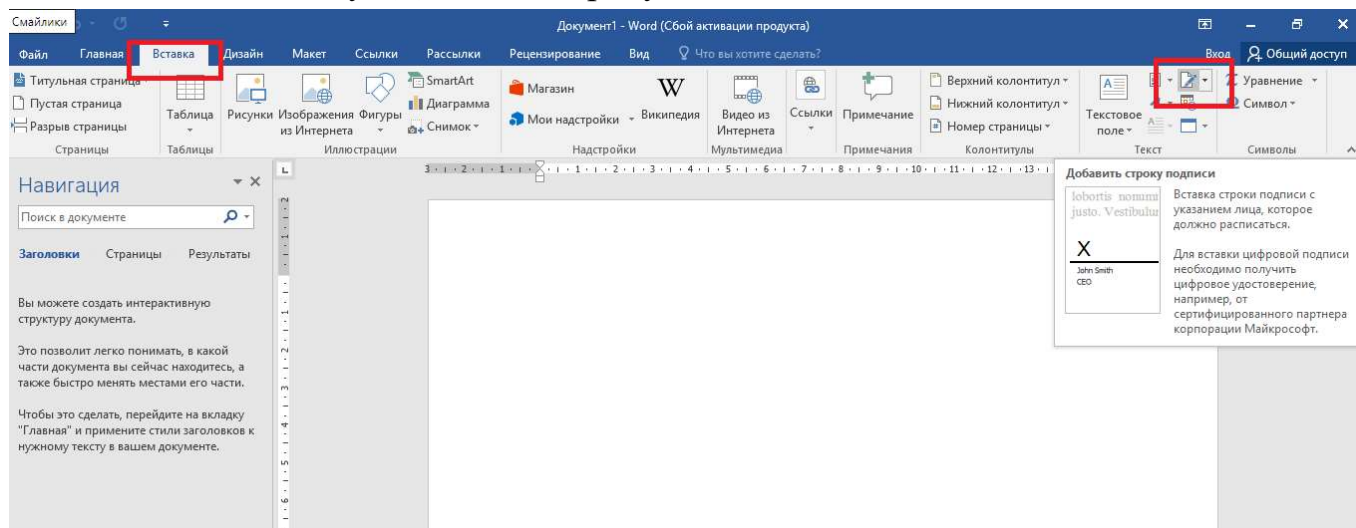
Смайлики

Документ1 - Word (Сбой активации продукта)

Файл Главная Вставка Дизайн Макет Ссылки Рассылки Рецензирование Вид Что вы хотите сделать? Вход Общий доступ

Титульная страница
Пустая страница
Разрыв страницы
Страницы

Таблица
Таблицы

Рисунки Изображения из Интернета Фигуры SmartArt Диаграмма Снимок
Иллюстрации

Магазин Мои надстройки Википедия
Надстройки

Видео из Интернета
Мультимедиа

Ссылки

Примечание
Примечания

Верхний колонтитул
Нижний колонтитул
Номер страницы
Колонтитулы

Текстовое поле
Текст

Уравнение
Символ
Символы

Навигация

Поиск в документе

Заголовки Страницы Результаты

Вы можете создать интерактивную структуру документа.

Это позволит легко понимать, в какой части документа вы сейчас находитесь, а также быстро менять местами его части.

Чтобы это сделать, перейдите на вкладку "Главная" и примените стили заголовков к нужному тексту в вашем документе.

Добавить строку подписи

lobortis nonummy justo. Vestibulum

X
John Smith
CEO

Вставка строки подписи с указанием лица, которое должно расписаться.

Для вставки цифровой подписи необходимо получить цифровое удостоверение, например, от сертифицированного партнера корпорации Майкрософт.